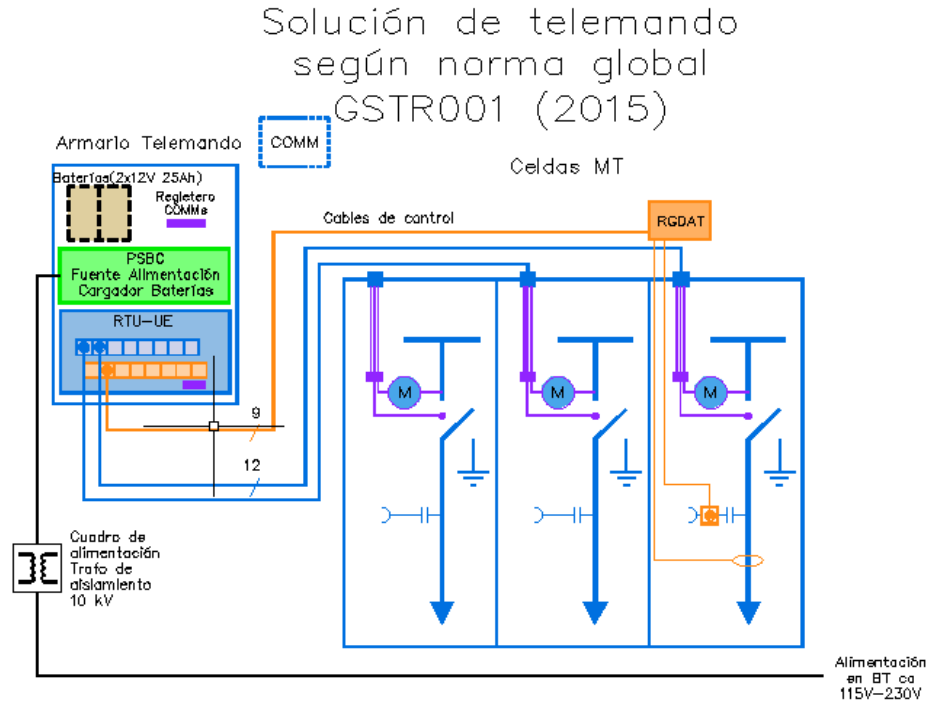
Solución de telemando según norma global GSTR001 (2015)

Armario Telemando

COMM

Celdas MT

Baterías(2x12V 25Ah)

Regletero COMMs

Cables de control

RGDAT

PSBC
Fuente Alimentación
Cargador Baterías

RTU-UE

M

M

M

9

12

Cuadro de alimentación Trafo de aislamiento 10 kV

Alimentación en BT ca 115V-230V